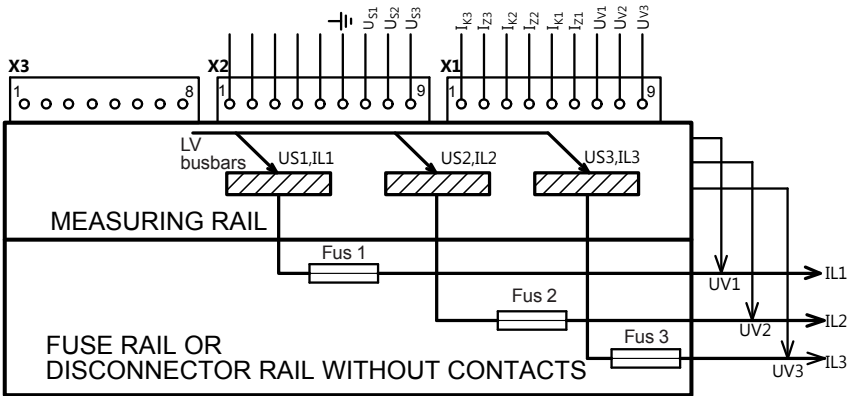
X3
1
8
X2
1
9
$U_{S1}$ $U_{S2}$ $U_{S3}$
X1
1
9
$I_{K3}$ $I_{Z3}$ $I_{K2}$ $I_{Z2}$ $I_{K1}$ $I_{Z1}$ $U_{V1}$ $U_{V2}$ $U_{V3}$
LV busbars
US1,IL1
US2,IL2
US3,IL3
MEASURING RAIL
Fus 1
Fus 2
Fus 3
UV1
UV2
UV3
IL1
IL2
IL3
FUSE RAIL OR
DISCONNECTOR RAIL WITHOUT CONTACTS